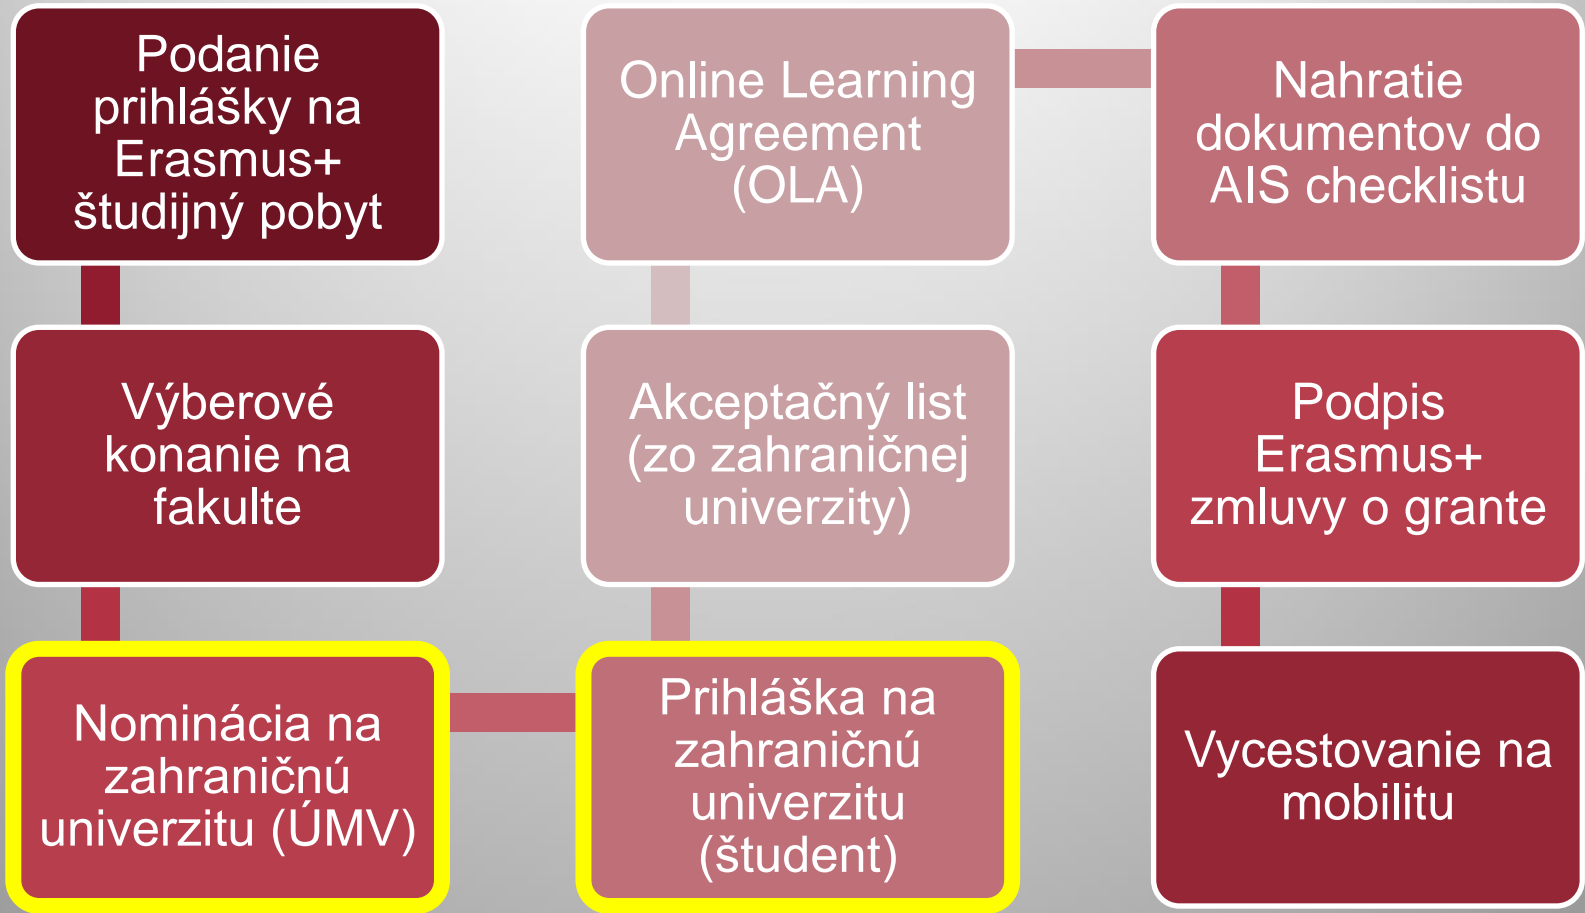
Podanie prihlášky na Erasmus+ študijný pobyt

Výberové konanie na fakulte

Nominácia na zahraničnú univerzitu (ÚMV)

Prihláška na zahraničnú univerzitu (študent)

Akceptačný list (zo zahraničnej univerzity)

Online Learning Agreement (OLA)

Nahratie dokumentov do AIS checklistu

Podpis Erasmus+ zmluvy o grante

Vycestovanie na mobilitu